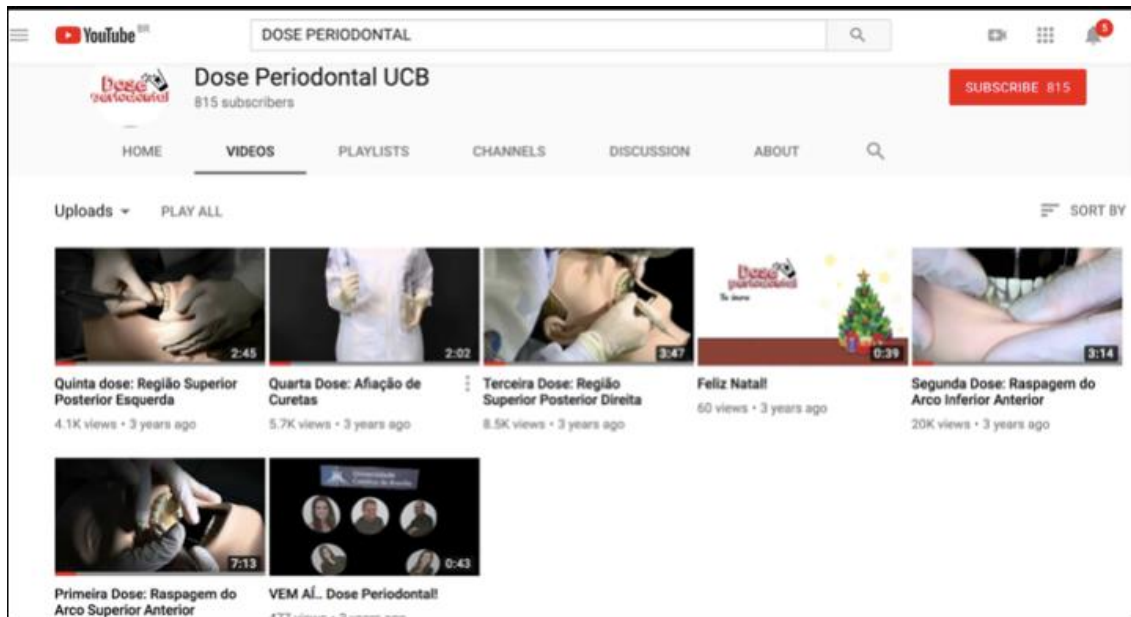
YouTube BR

DOSE PERIODONTAL

5

Dose Periodontal

Dose Periodontal UCB
815 subscribers

SUBSCRIBE 815

HOME VIDEOS PLAYLISTS CHANNELS DISCUSSION ABOUT

Uploads PLAY ALL

SORT BY

2:45
Quinta dose: Região Superior Posterior Esquerda
4.1K views • 3 years ago

2:02
Quarta Dose: Afiação de Curetas
5.7K views • 3 years ago

3:47
Terceira Dose: Região Superior Posterior Direita
8.5K views • 3 years ago

Dose Periodontal
0:39
Feliz Natal!
60 views • 3 years ago

3:14
Segunda Dose: Raspagem do Arco Inferior Anterior
20K views • 3 years ago

7:13
Primeira Dose: Raspagem do Arco Superior Anterior

Universidade Católica de Brasília
0:43
VEM AÍ... Dose Periodontal!
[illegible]